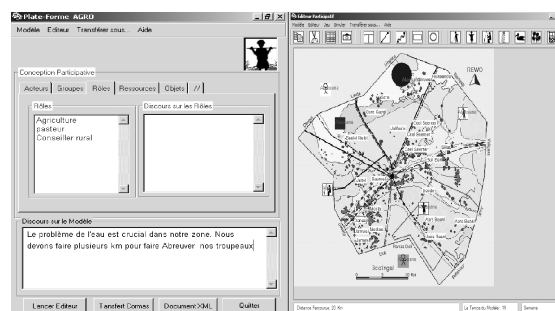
Plate-Forme AGRO
Modèle Editeur Transférer sous... Aide

Conception Participative
Acteurs Groupes Rôles Ressources Objets //
Rôles
Agriculture
pasteur
Conseiller rural
Discours sur les Rôles

Discours sur le Modèle
Le problème de l'eau est crucial dans notre zone. Nous devons faire plusieurs km pour faire Abreuver nos troupeaux

Lancer Editeur Transfert Cormas Document XML Quitter

Editeur Participatif
Fichier Edition Vue Simuler Transférer sous... Aide

REWO

Distance Parcourue: 20 Km
Le Temps du Modèle: 18
Semaine